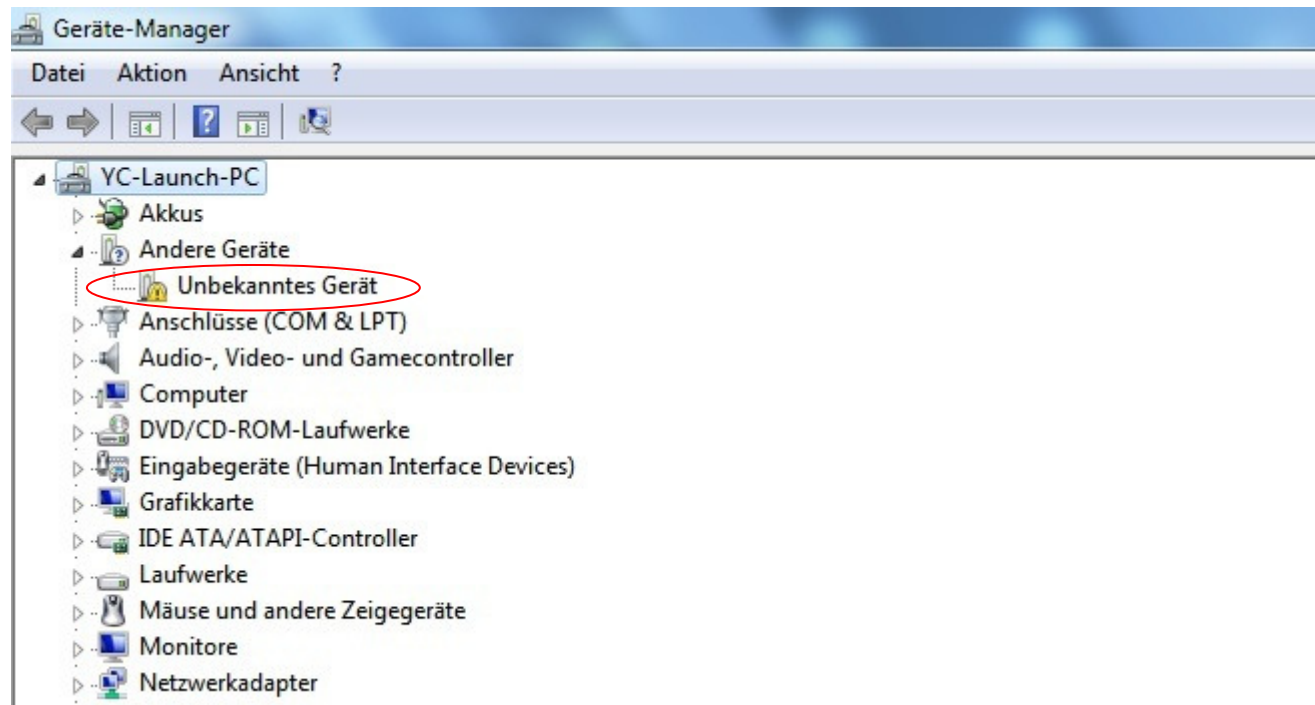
Geräte-Manager

Datei Aktion Ansicht ?

YC-Launch-PC
Akkus
Andere Geräte
Unbekanntes Gerät
Anschlüsse (COM & LPT)
Audio-, Video- und Gamecontroller
Computer
DVD/CD-ROM-Laufwerke
Eingabegeräte (Human Interface Devices)
Grafikkarte
IDE ATA/ATAPI-Controller
Laufwerke
Mäuse und andere Zeigegeräte
Monitore
Netzwerkadapter